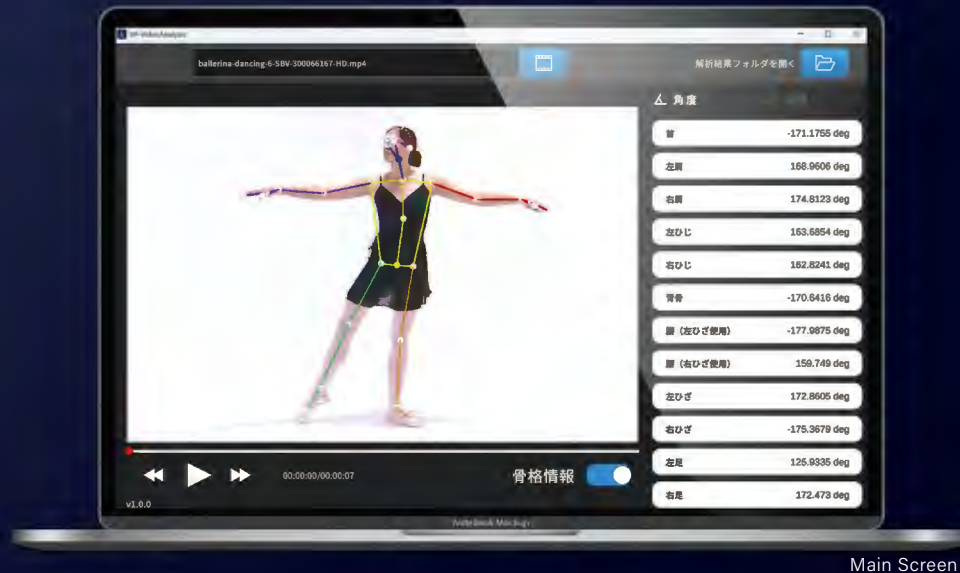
VP-VideoAnalyzer

ballerina-dancing-6-SBV-300066167-HD.mp4

解析結果フォルダを開く

角度

首 -171.1755 deg
左肩 168.9606 deg
右肩 174.8123 deg
左ひじ 163.6854 deg
右ひじ 162.8241 deg
背骨 -170.6416 deg
腰（左ひざ使用） -177.9875 deg
腰（右ひざ使用） 159.749 deg
左ひざ 172.8605 deg
右ひざ -175.3679 deg
左足 125.9335 deg
右足 172.473 deg

00:00:00/00:00:07

骨格情報

v1.0.0

Notebook Mockup

Main Screen